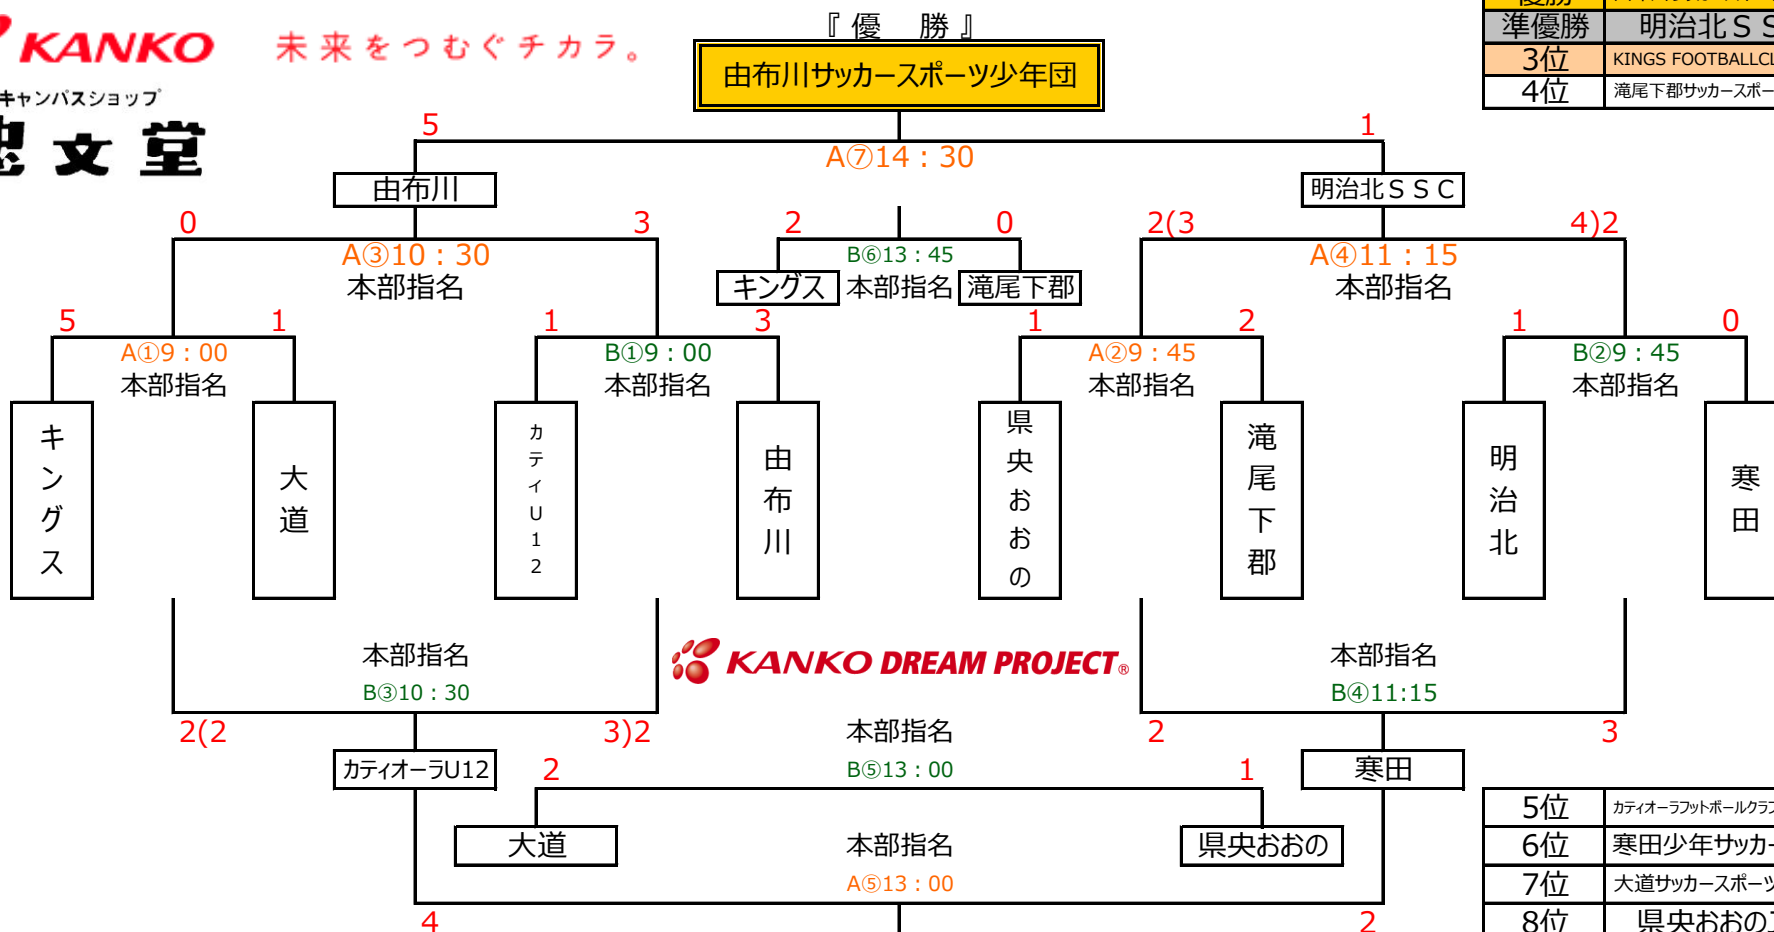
KANKO 未来をつむぐチカラ。

キャンパスショップ

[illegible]文堂

『優　勝』

由布川サッカースポーツ少年団

| 優勝 | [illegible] |
|---|---|
| 準優勝 | 明治北ＳＳ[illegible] |
| 3位 | KINGS FOOTBALLCL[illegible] |
| 4位 | 滝尾下郡サッカースポ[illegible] |

5　1

A⑦14：30

由布川　明治北ＳＳＣ

0　3　2　0　2(3　4)2

A③10：30 本部指名

B⑥13：45 キングス 本部指名 滝尾下郡

A④11：15 本部指名

5　1　1　3　1　2　1　0

A①9：00 本部指名

B①9：00 本部指名

A②9：45 本部指名

B②9：45 本部指名

キングス

大道

カティU12

由布川

県央おおの

滝尾下郡

明治北

寒田

本部指名 B③10：30

KANKO DREAM PROJECT®

本部指名 B④11:15

2(2　3)2　2　3

本部指名 B⑤13：00

カティオーラU12　2　1　寒田

大道　本部指名　県央おおの

A⑤13：00

4　2

| 5位 | カティオーラフットボールクラ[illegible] |
|---|---|
| 6位 | 寒田少年サッカ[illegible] |
| 7位 | 大道サッカースポーツ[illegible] |
| 8位 | 県央おおの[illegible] |